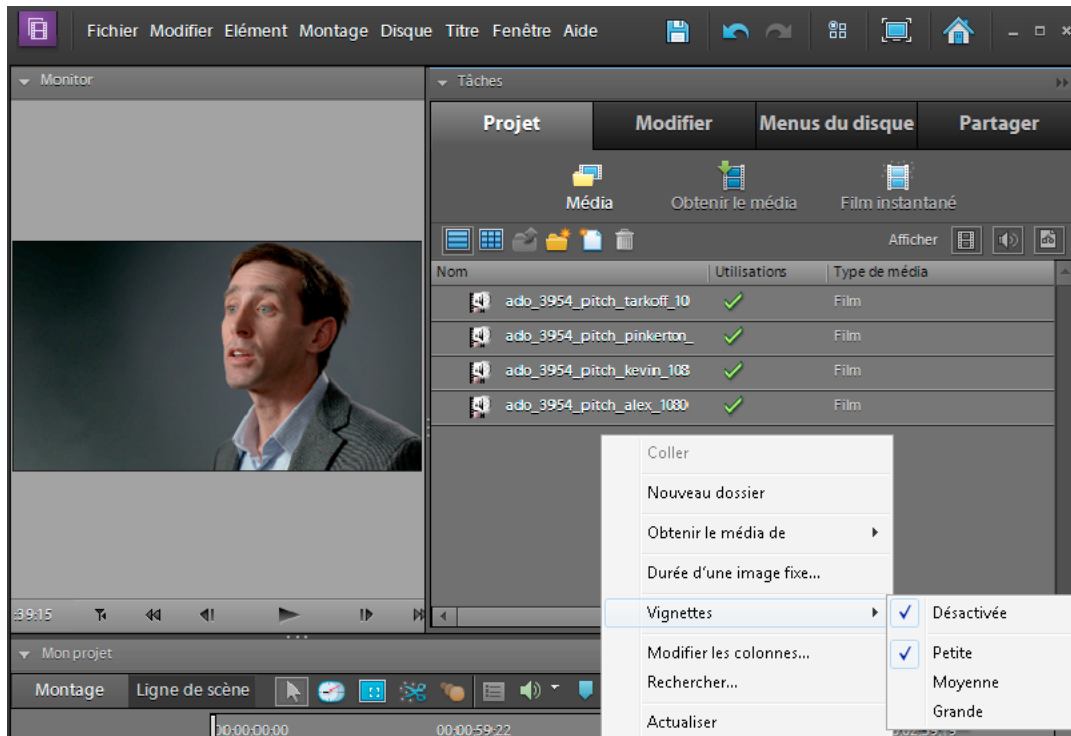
Fichier Modifier Elément Montage Disque Titre Fenêtre Aide

Monitor

Tâches

Projet | Modifier | Menus du disque | Partager

Média | Obtenir le média | Film instantané

Afficher

| Nom | Utilisations | Type de média |
|---|---|---|
| ado_3954_pitch_tarkoff_10 | ✓ | Film |
| ado_3954_pitch_pinkerton_ | ✓ | Film |
| ado_3954_pitch_kevin_108 | ✓ | Film |
| ado_3954_pitch_alex_1080 | ✓ | Film |

Coller
Nouveau dossier
Obtenir le média de
Durée d'une image fixe...
Vignettes
Modifier les colonnes...
Rechercher...
Actualiser

✓ Désactivée
✓ Petite
Moyenne
Grande

:39:15

Mon projet

Montage | Ligne de scène

00:00:00:00 | 00:00:59:22